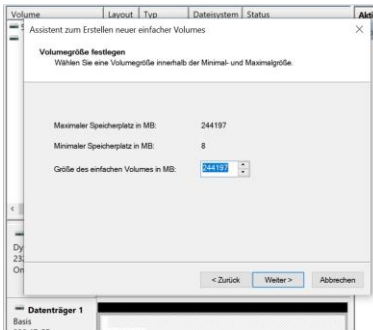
Volume | Layout | Typ | Dateisystem | Status | Akti

Assistent zum Erstellen neuer einfacher Volumes

×

Volumegröße festlegen
Wählen Sie eine Volumegröße innerhalb der Minimal- und Maximalgröße.

Maximaler Speicherplatz in MB: 244197

Minimaler Speicherplatz in MB: 8

Größe des einfachen Volumes in MB: 244197

< Zurück | Weiter > | Abbrechen

Dy
23
On

Datenträger 1
Basis